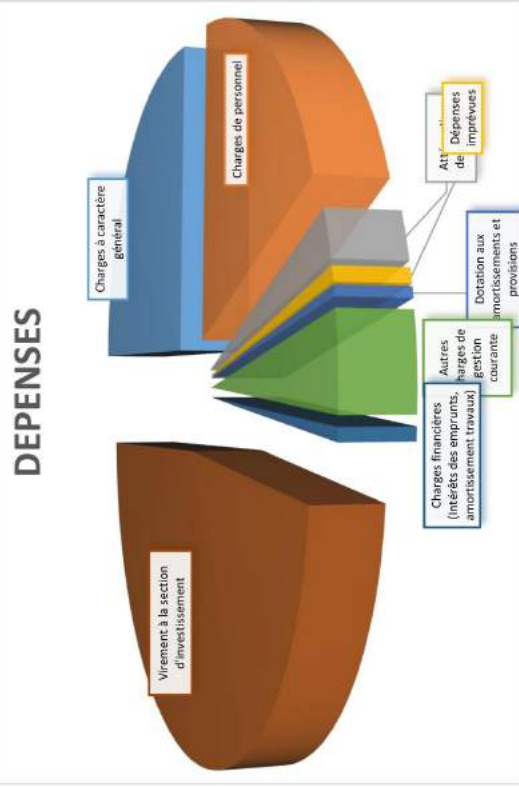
DEPENSES

Charges à caractère général

Charges de personnel

Att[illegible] de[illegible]

Dépenses imprévues

Dotation aux amortissements et provisions

Autres charges de gestion courante

Charges financières (Intérêts des emprunts, amortissement travaux)

Virement à la section d'investissement